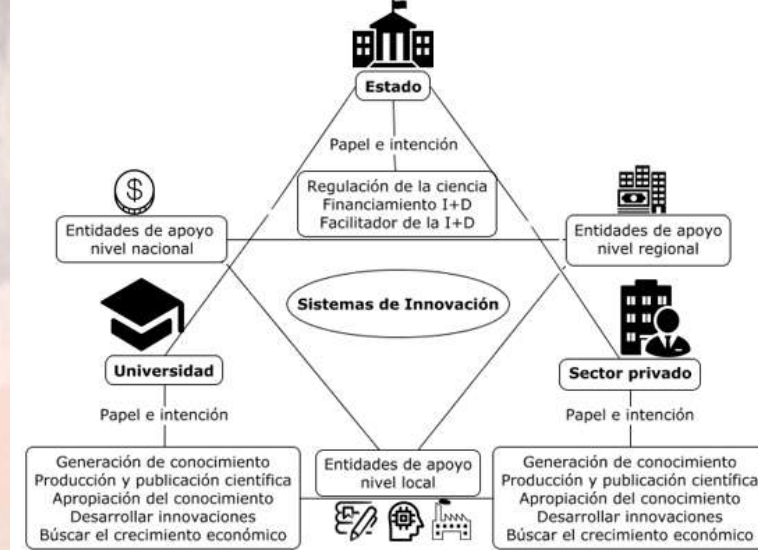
Estado

Papel e intención

Regulación de la ciencia
Financiamiento I+D
Facilitador de la I+D

Entidades de apoyo nivel nacional

Entidades de apoyo nivel regional

Sistemas de Innovación

Universidad

Papel e intención

Generación de conocimiento
Producción y publicación científica
Apropiación del conocimiento
Desarrollar innovaciones
Búscar el crecimiento económico

Entidades de apoyo nivel local

Sector privado

Papel e intención

Generación de conocimiento
Producción y publicación científica
Apropiación del conocimiento
Desarrollar innovaciones
Búscar el crecimiento económico